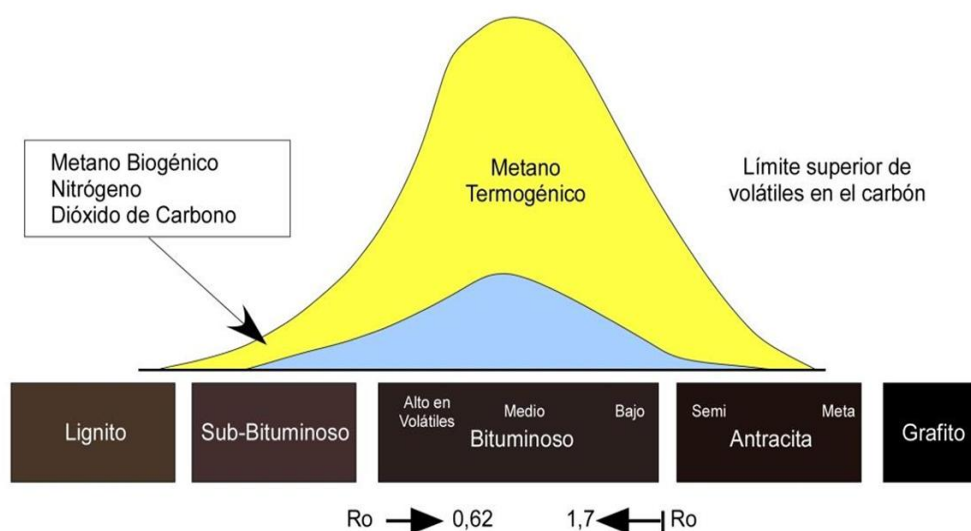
Metano Biogénico
Nitrógeno
Dióxido de Carbono

Metano Termogénico

Límite superior de volátiles en el carbón

Lignito

Sub-Bituminoso

Alto en Volátiles

Medio

Bajo

Bituminoso

Semi

Meta

Antracita

Grafito

Ro 0,62

1,7 Ro